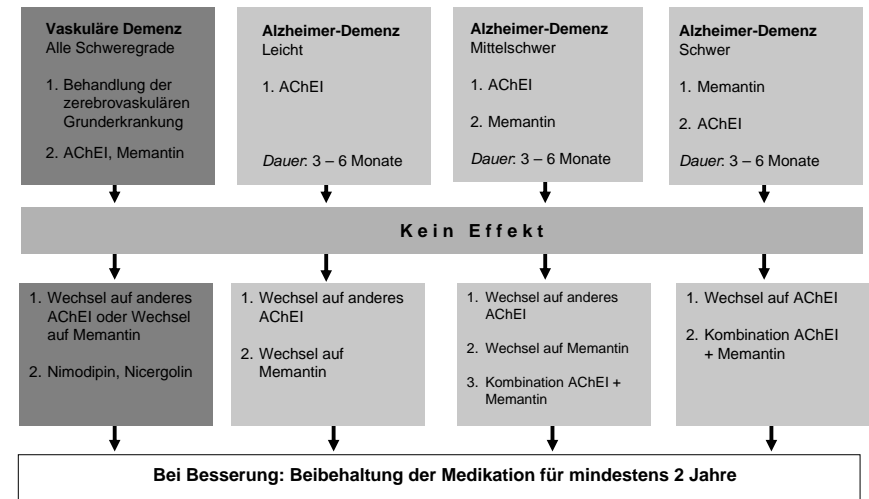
**Vaskuläre Demenz**
Alle Schweregrade

1. Behandlung der zerebrovaskulären Grunderkrankung

2. AChEI, Memantin

**Alzheimer-Demenz**
Leicht

1. AChEI

*Dauer*: 3 – 6 Monate

**Alzheimer-Demenz**
Mittelschwer

1. AChEI

2. Memantin

*Dauer*: 3 – 6 Monate

**Alzheimer-Demenz**
Schwer

1. Memantin

2. AChEI

*Dauer*: 3 – 6 Monate

**K e i n E f f e k t**

1. Wechsel auf anderes AChEI oder Wechsel auf Memantin

2. Nimodipin, Nicergolin

1. Wechsel auf anderes AChEI

2. Wechsel auf Memantin

1. Wechsel auf anderes AChEI

2. Wechsel auf Memantin

3. Kombination AChEI + Memantin

1. Wechsel auf AChEI

2. Kombination AChEI + Memantin

**Bei Besserung: Beibehaltung der Medikation für mindestens 2 Jahre**